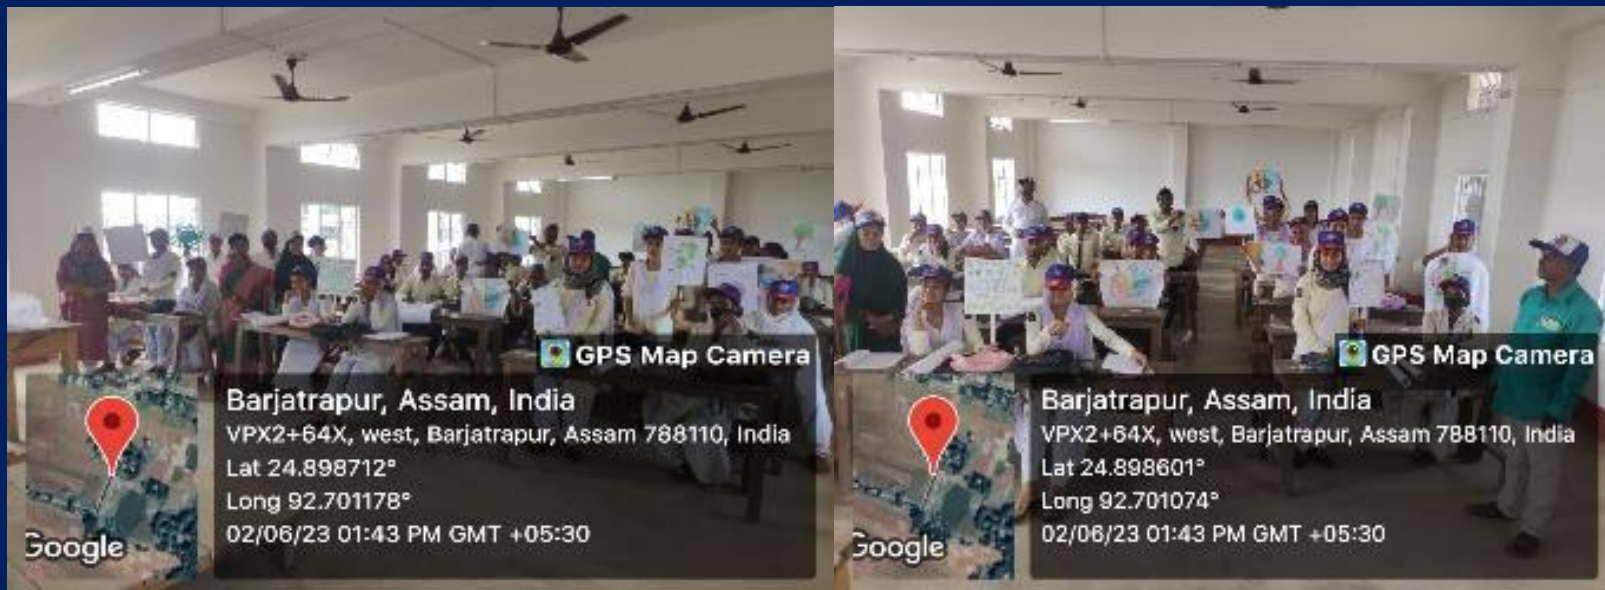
GPS Map Camera

Barjatrapur, Assam, India

VPX2+64X, west, Barjatrapur, Assam 788110, India

Lat 24.898712°

Long 92.701178°

02/06/23 01:43 PM GMT +05:30

Google

GPS Map Camera

Barjatrapur, Assam, India

VPX2+64X, west, Barjatrapur, Assam 788110, India

Lat 24.898601°

Long 92.701074°

02/06/23 01:43 PM GMT +05:30

Google